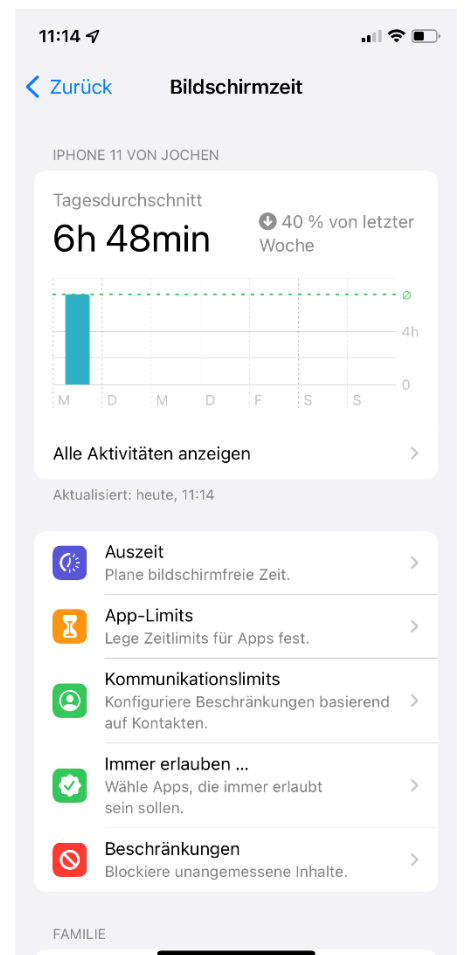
11:14

Zurück Bildschirmzeit

IPHONE 11 VON JOCHEN

Tagesdurchschnitt
6h 48min
40 % von letzter Woche

ø
4h
0
M D M D F S S

Alle Aktivitäten anzeigen

Aktualisiert: heute, 11:14

Auszeit
Plane bildschirmfreie Zeit.

App-Limits
Lege Zeitlimits für Apps fest.

Kommunikationslimits
Konfiguriere Beschränkungen basierend auf Kontakten.

Immer erlauben ...
Wähle Apps, die immer erlaubt sein sollen.

Beschränkungen
Blockiere unangemessene Inhalte.

FAMILIE